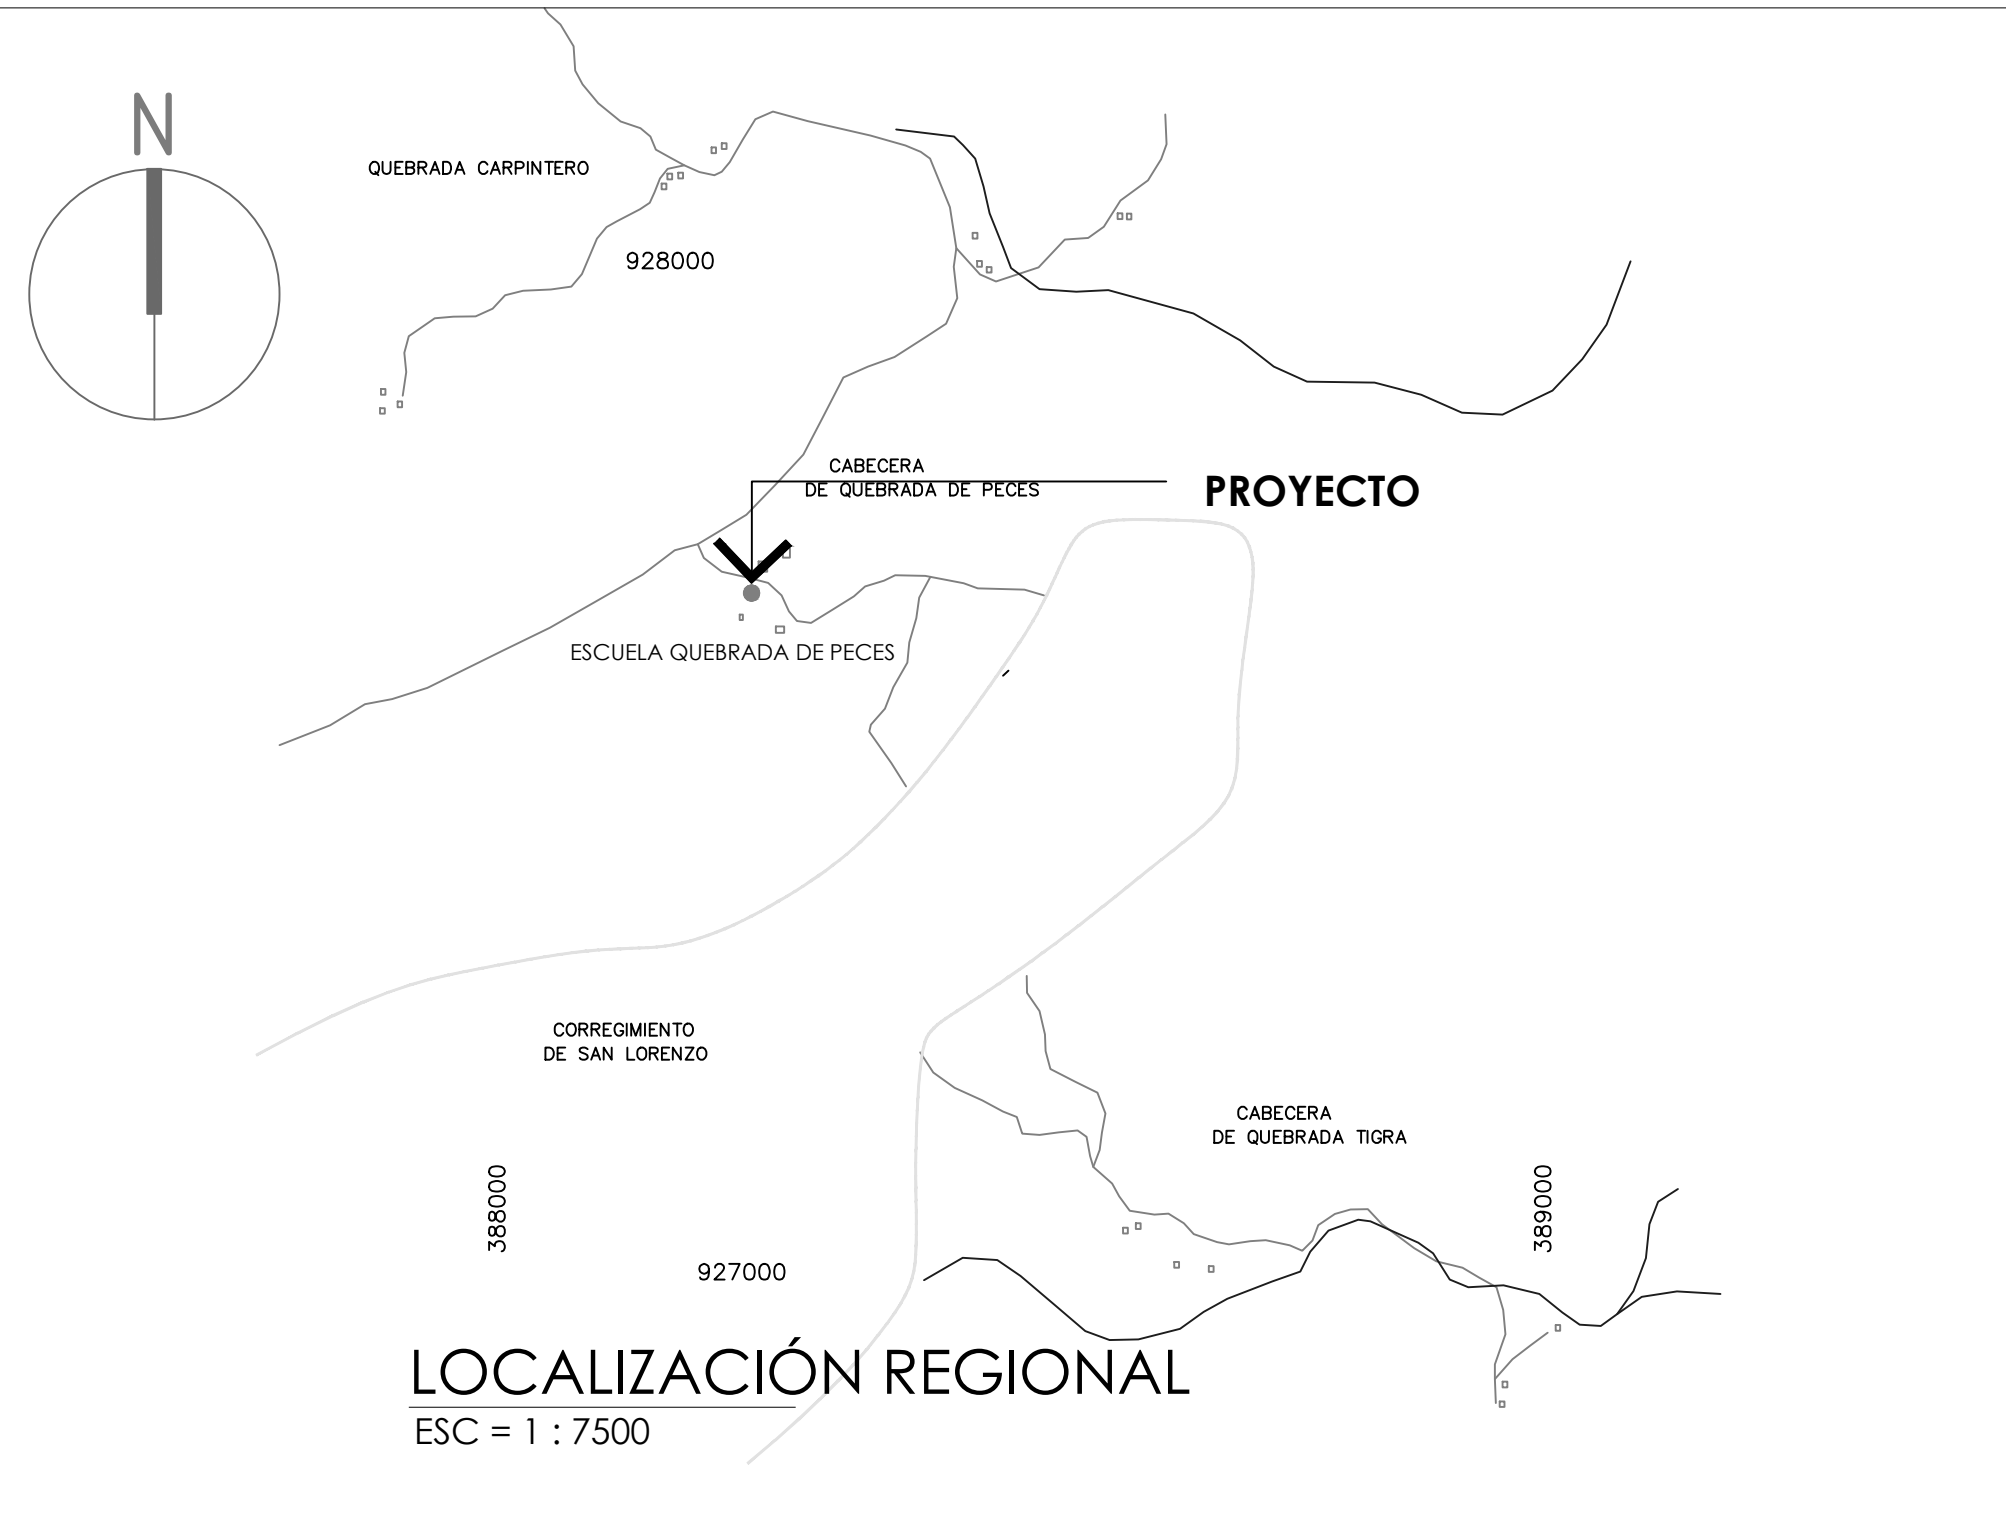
N

QUEBRADA CARPINTERO

928000

CABECERA
DE QUEBRADA DE PECES

PROYECTO

ESCUELA QUEBRADA DE PECES

CORREGIMIENTO
DE SAN LORENZO

CABECERA
DE QUEBRADA TIGRA

388000

389000

927000

LOCALIZACIÓN REGIONAL
ESC = 1 : 7500